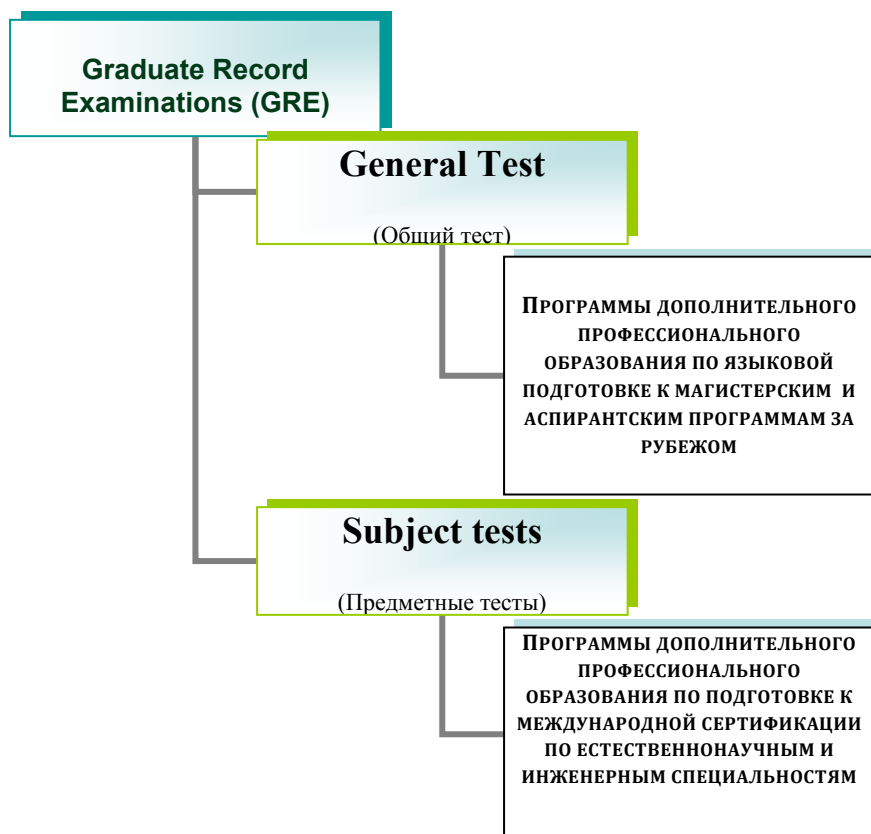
Graduate Record Examinations (GRE)

General Test

(Общий тест)

Программы дополнительного профессионального образования по языковой подготовке к магистерским и аспирантским программам за рубежом

Subject tests

(Предметные тесты)

Программы дополнительного профессионального образования по подготовке к международной сертификации по естественнонаучным и инженерным специальностям